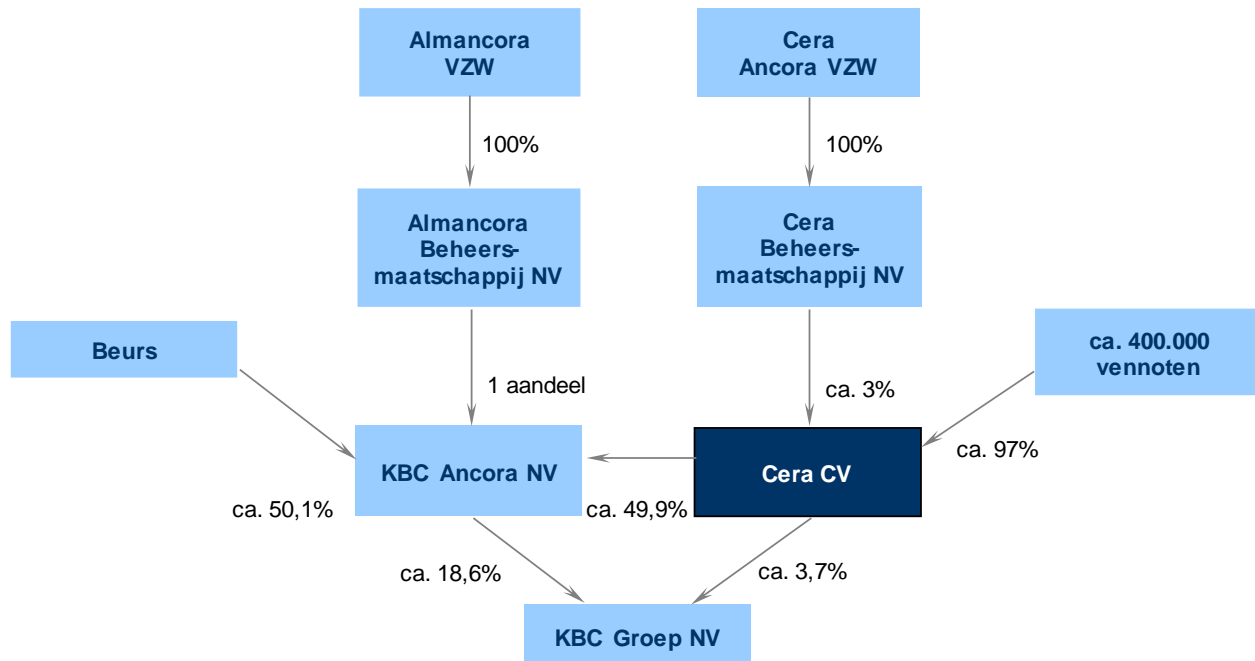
Almancora VZW

Cera Ancora VZW

100%

100%

Almancora Beheersmaatschappij NV

Cera Beheersmaatschappij NV

Beurs

1 aandeel

ca. 3%

ca. 400.000 vennoten

ca. 97%

KBC Ancora NV

Cera CV

ca. 50,1%

ca. 49,9%

ca. 18,6%

ca. 3,7%

KBC Groep NV